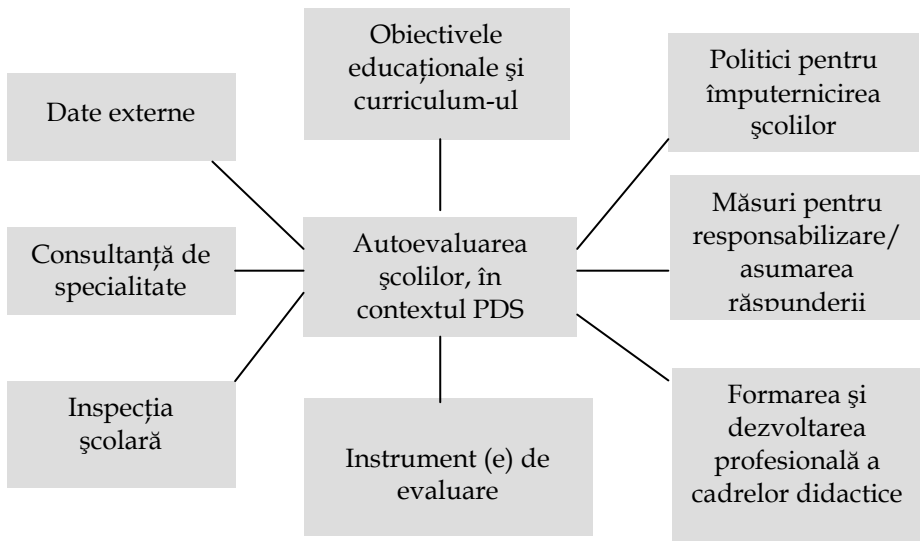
Obiectivele educaţionale şi curriculum-ul

Date externe

Politici pentru împuternicirea şcolilor

Măsuri pentru responsabilizare/ asumarea răspunderii

Consultanţă de specialitate

Autoevaluarea şcolilor, în contextul PDS

Inspecţia şcolară

Instrument (e) de evaluare

Formarea şi dezvoltarea profesională a cadrelor didactice